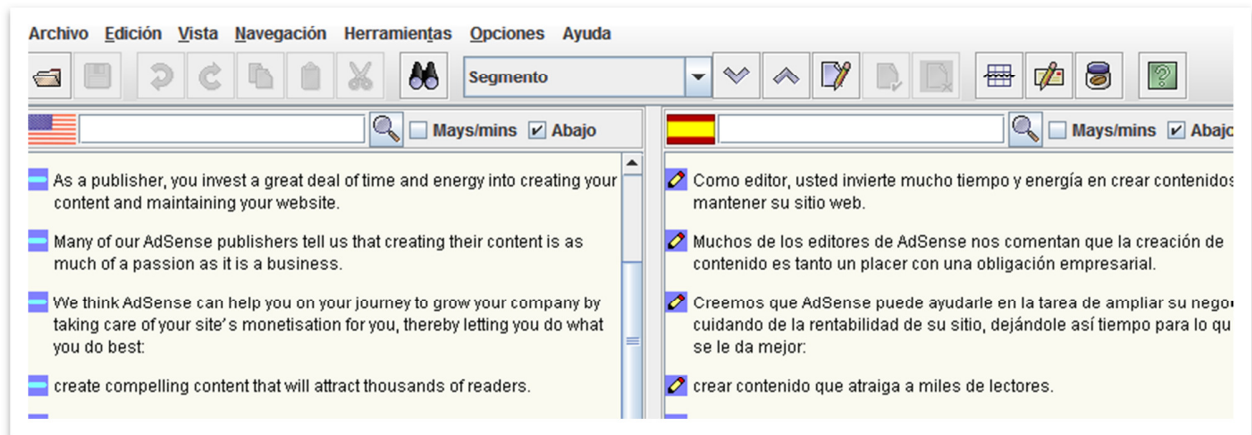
Archivo Edición Vista Navegación Herramientas Opciones Ayuda

Segmento

Mays/mins Abajo

As a publisher, you invest a great deal of time and energy into creating your content and maintaining your website.

Many of our AdSense publishers tell us that creating their content is as much of a passion as it is a business.

We think AdSense can help you on your journey to grow your company by taking care of your site’s monetisation for you, thereby letting you do what you do best:

create compelling content that will attract thousands of readers.

Mays/mins Abajo

Como editor, usted invierte mucho tiempo y energía en crear contenidos mantener su sitio web.

Muchos de los editores de AdSense nos comentan que la creación de contenido es tanto un placer con una obligación empresarial.

Creemos que AdSense puede ayudarle en la tarea de ampliar su nego cuidando de la rentabilidad de su sitio, dejándole así tiempo para lo qu se le da mejor:

crear contenido que atraiga a miles de lectores.